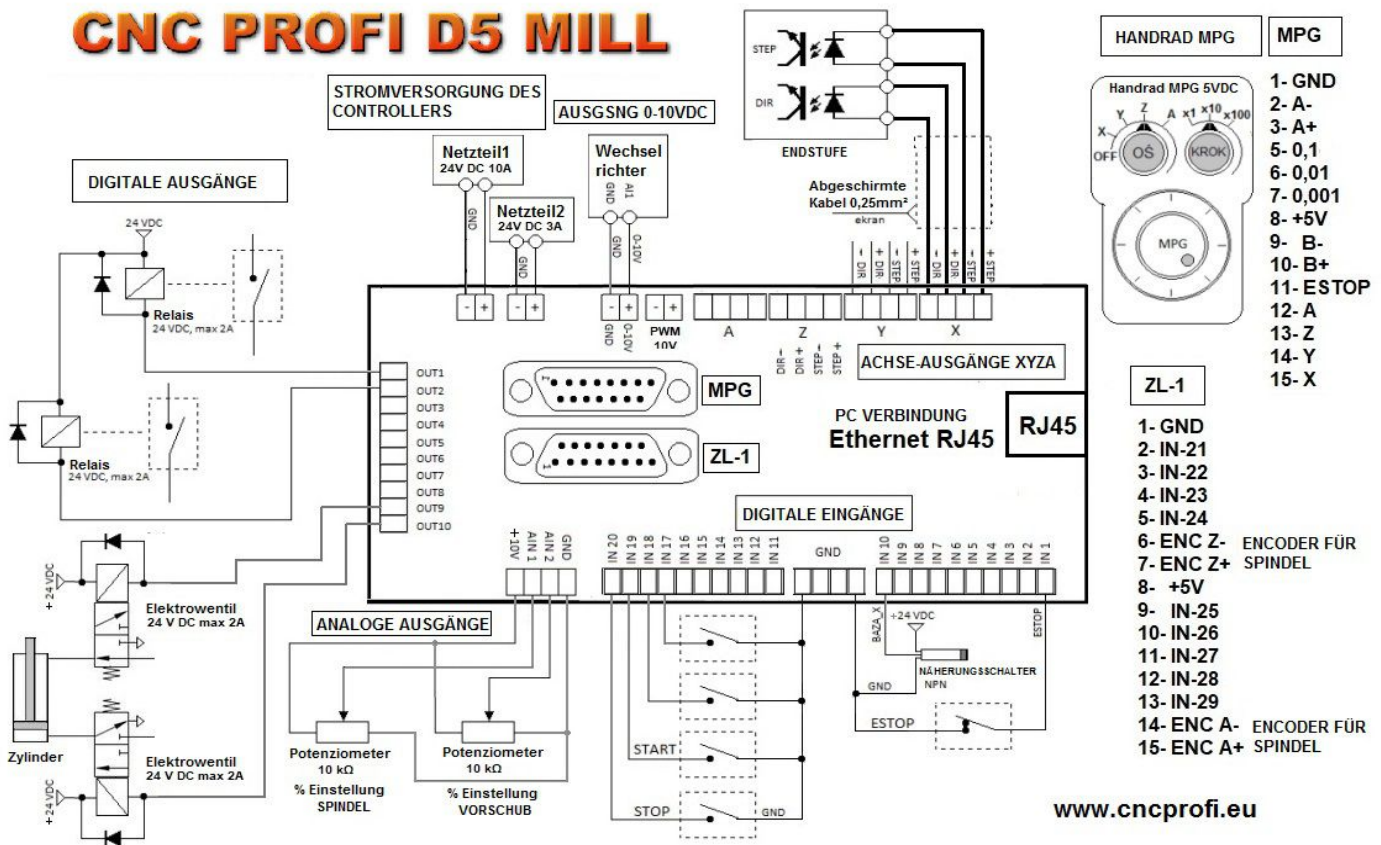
CNC PROFI D5 MILL

STROMVERSORGUNG DES CONTROLLERS

AUSGSNG 0-10VDC

STEP
DIR
ENDSTUFE

HANDRAD MPG
MPG

Handrad MPG 5VDC
X Y Z A
OFF
OŚ
x1 x10 x100
KROK
MPG

1- GND
2- A-
3- A+
5- 0,1
6- 0,01
7- 0,001
8- +5V
9- B-
10- B+
11- ESTOP
12- A
13- Z
14- Y
15- X

DIGITALE AUSGÄNGE

Netzteil1
24V DC 10A
GND
Netzteil2
24V DC 3A
GND
Wechsel richter
GND AI1
GND 0-10V

Abgeschirmte Kabel 0,25mm²
ekran

- DIR + DIR - STEP + STEP
- DIR + DIR - STEP + STEP

24 VDC
Relais
24 VDC, max 2A

- +
- +
- +
GND 0-10V
- +
PWM 10V
A
Z
Y
X
DIR - DIR + STEP - STEP +
ACHSE-AUSGÄNGE XYZA

OUT1
OUT2
OUT3
OUT4
OUT5
OUT6
OUT7
OUT8
OUT9
OUT10

MPG
ZL-1
PC VERBINDUNG
Ethernet RJ45
RJ45

ZL-1
1- GND
2- IN-21
3- IN-22
4- IN-23
5- IN-24
6- ENC Z-
7- ENC Z+
ENCODER FÜR SPINDEL
8- +5V
9- IN-25
10- IN-26
11- IN-27
12- IN-28
13- IN-29
14- ENC A-
15- ENC A+
ENCODER FÜR SPINDEL

Relais
24 VDC, max 2A

DIGITALE EINGÄNGE

+24 VDC
Elektrowentil
24 V DC max 2A

+10V AIN 1 AIN 2 GND

IN 20 IN 19 IN 18 IN 17 IN 16 IN 15 IN 14 IN 13 IN 12 IN 11
GND
IN 10 IN 9 IN 8 IN 7 IN 6 IN 5 IN 4 IN 3 IN 2 IN 1

ANALOGE AUSGÄNGE

BAZA_X
+24 VDC
ESTOP
NÄHERUNGSSCHALTER NPN
GND
ESTOP

Zylinder
Elektrowentil
24 V DC max 2A
+24 VDC

Potenziometer
10 kΩ
% Einstellung SPINDEL
Potenziometer
10 kΩ
% Einstellung VORSCHUB

START
STOP
GND

www.cncprofi.eu